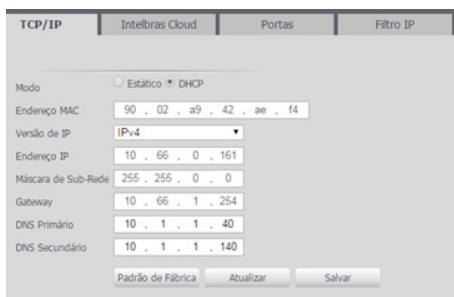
TCP/IP | Intelbras Cloud | Portas | Filtro IP

Modo ○ Estático ● DHCP

Endereço MAC 90 . 02 . a9 . 42 . ae . f4

Versão de IP IPv4

Endereço IP 10 . 66 . 0 . 161

Máscara de Sub-Rede 255 . 255 . 0 . 0

Gateway 10 . 66 . 1 . 254

DNS Primário 10 . 1 . 1 . 40

DNS Secundário 10 . 1 . 1 . 140

Padrão de Fábrica Atualizar Salvar